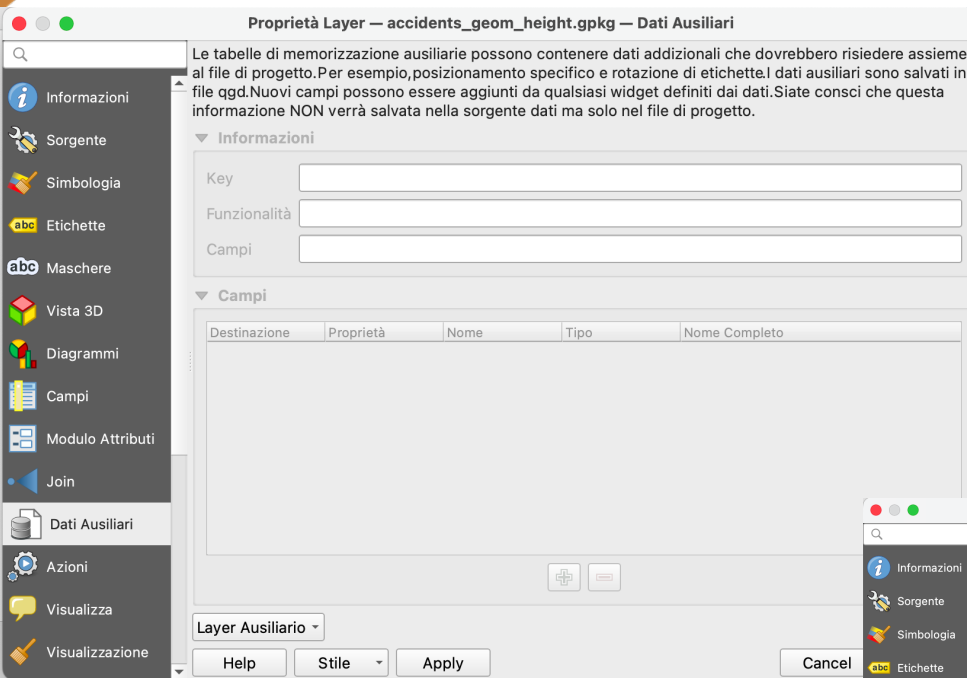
Proprietà Layer — accidents_geom_height.gpkg — Dati Ausiliari

Informazioni
Sorgente
Simbologia
Etichette
Maschere
Vista 3D
Diagrammi
Campi
Modulo Attributi
Join
Dati Ausiliari
Azioni
Visualizza
Visualizzazione

Le tabelle di memorizzazione ausiliarie possono contenere dati addizionali che dovrebbero risiedere assieme al file di progetto.Per esempio,posizionamento specifico e rotazione di etichette.I dati ausiliari sono salvati in file qgd.Nuovi campi possono essere aggiunti da qualsiasi widget definiti dai dati.Siate consci che questa informazione NON verrà salvata nella sorgente dati ma solo nel file di progetto.

Informazioni

Key
Funzionalità
Campi

Campi

| Destinazione | Proprietà | Nome | Tipo | Nome Completo |
|---|---|---|---|---|

Layer Ausiliario

Help
Stile
Apply
Cancel

Informazioni
Sorgente
Simbologia
abc Etichette